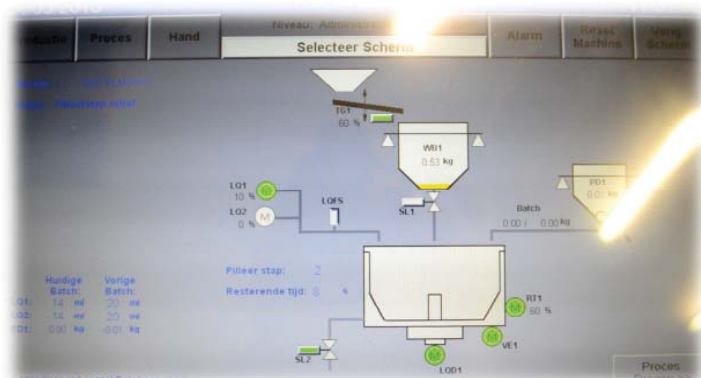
Proces
Hand
Niveau: Administ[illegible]
Selecteer Schema
Alarm
Reset Machine
Volg Scherm

TG1
60 %
WB1
0.53 kg
LQ1
10 %
M
LQ2
0 %
LQFS
SL1
Batch
0.00 / 0.00 kg
PD1
0.00 kg

Pilleer stap: 2
Resterende tijd: 0 s

Huidige Batch:
Vorige Batch:
LQ1: 14 ml 20 ml
LQ2: 14 ml 20 ml
PD1: 0.00 kg -0.01 kg

RT1
60 %
M
VE1
SL2
LQD1
Proces